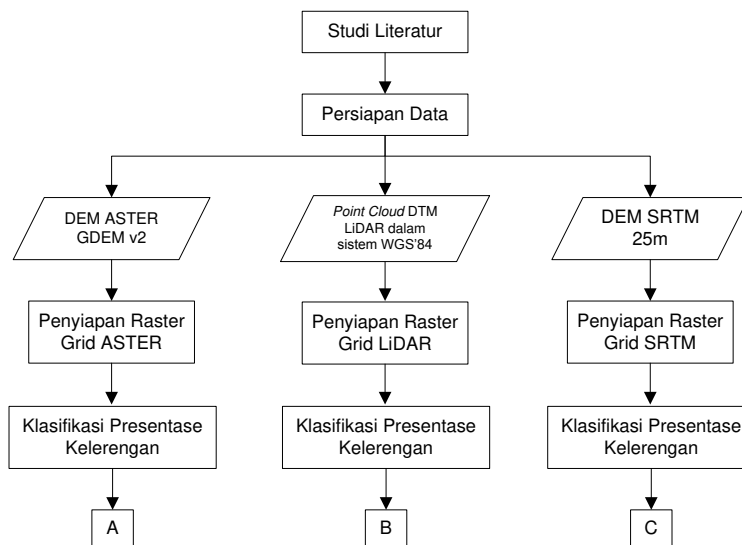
Studi Literatur

Persiapan Data

DEM ASTER GDEM v2

Point Cloud DTM LiDAR dalam sistem WGS'84

DEM SRTM 25m

Penyiapan Raster Grid ASTER

Penyiapan Raster Grid LiDAR

Penyiapan Raster Grid SRTM

Klasifikasi Presentase Kelerengan

Klasifikasi Presentase Kelerengan

Klasifikasi Presentase Kelerengan

A

B

C